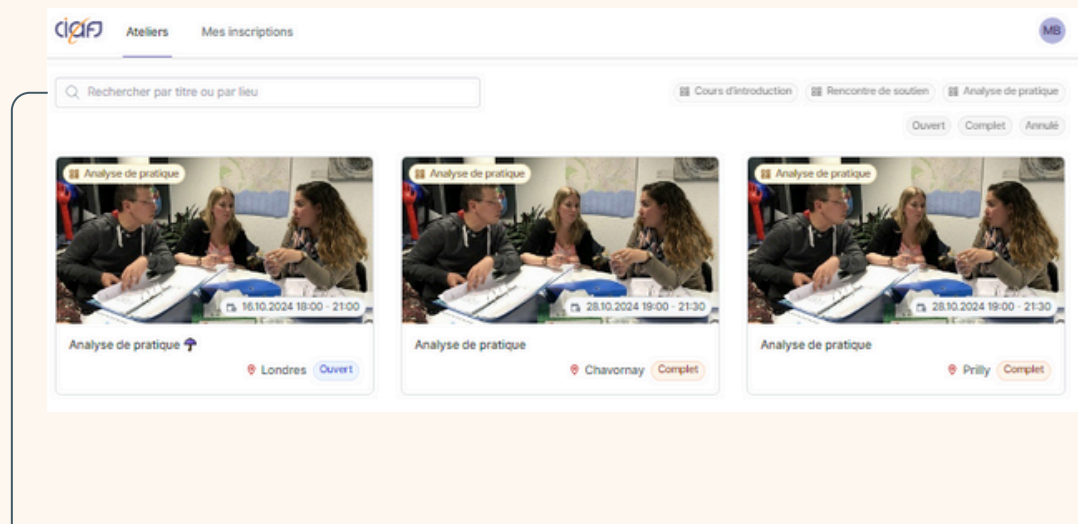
ciafj Ateliers Mes inscriptions MB

Rechercher par titre ou par lieu

Cours d'introduction Rencontre de soutien Analyse de pratique

Ouvert Complet Annulé

Analyse de pratique
16.10.2024 18:00 - 21:00
Analyse de pratique 🌂
Londres Ouvert

Analyse de pratique
28.10.2024 19:00 - 21:30
Analyse de pratique
Chavornay Complet

Analyse de pratique
28.10.2024 19:00 - 21:30
Analyse de pratique
Prilly Complet